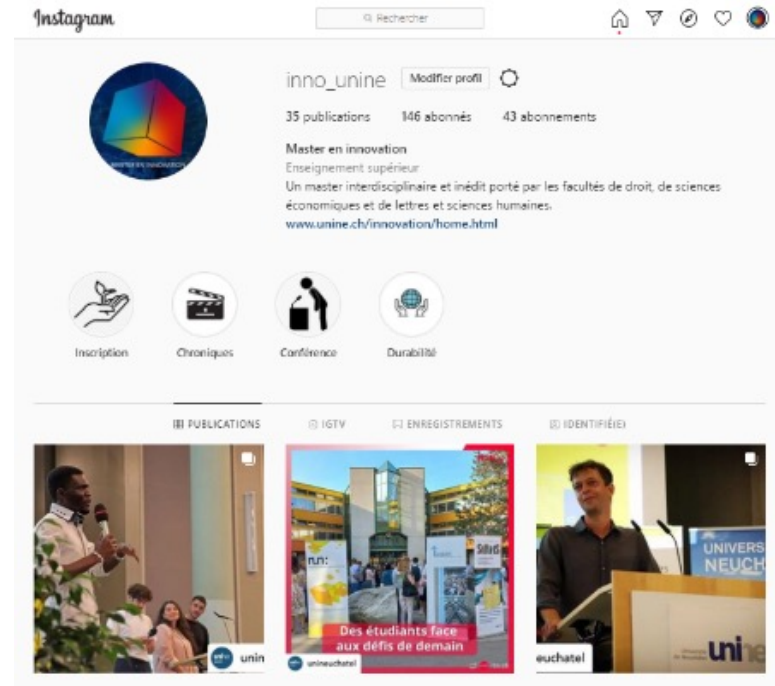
Instagram

Rechercher

inno_unine Modifier profil

35 publications 146 abonnés 43 abonnements

Master en innovation
Enseignement supérieur
Un master interdisciplinaire et inédit porté par les facultés de droit, de sciences économiques et de lettres et sciences humaines.
www.unine.ch/innovation/home.html

Inscription Chroniques Conférence Durabilité

PUBLICATIONS IGTV ENREGISTREMENTS IDENTIFIÉ(E)

unin

Des étudiants face aux défis de demain

unineuchatel

euchatel

UNIVERS NEUCH

unine